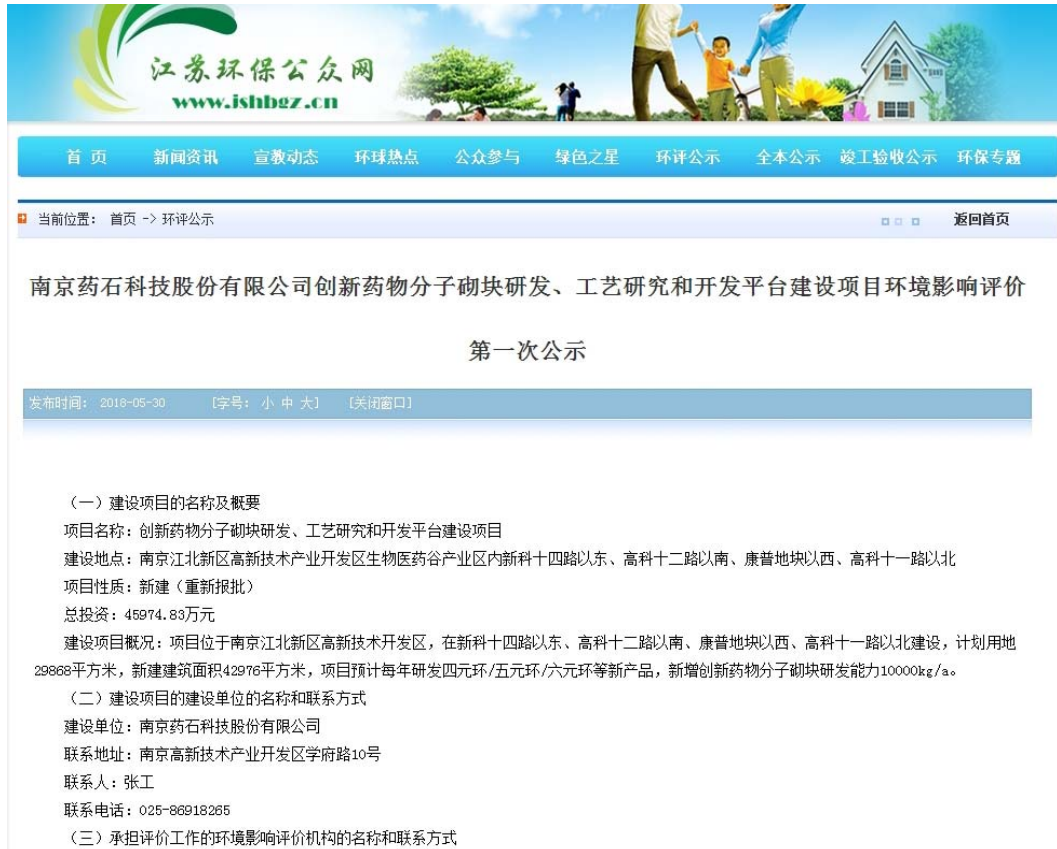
江苏环保公众网
www.jshbgz.cn

首页 新闻资讯 宣教动态 环球热点 公众参与 绿色之星 环评公示 全本公示 竣工验收公示 环保专题

当前位置： 首页 -> 环评公示

返回首页

南京药石科技股份有限公司创新药物分子砌块研发、工艺研究和开发平台建设项目环境影响评价第一次公示

发布时间： 2018-05-30 [字号： 小 中 大] [关闭窗口]

（一）建设项目的名称及概要

项目名称：创新药物分子砌块研发、工艺研究和开发平台建设项目

建设地点：南京江北新区高新技术产业开发区生物医药谷产业区内新科十四路以东、高科十二路以南、康普地块以西、高科十一路以北

项目性质：新建（重新报批）

总投资：45974.83万元

建设项目概况：项目位于南京江北新区高新技术开发区，在新科十四路以东、高科十二路以南、康普地块以西、高科十一路以北建设，计划用地29868平方米，新建建筑面积42976平方米，项目预计每年研发四元环/五元环/六元环等新产品，新增创新药物分子砌块研发能力10000kg/a。

（二）建设项目的建设单位的名称和联系方式

建设单位：南京药石科技股份有限公司

联系地址：南京高新技术产业开发区学府路10号

联系人：张工

联系电话：025-86918265

（三）承担评价工作的环境影响评价机构的名称和联系方式